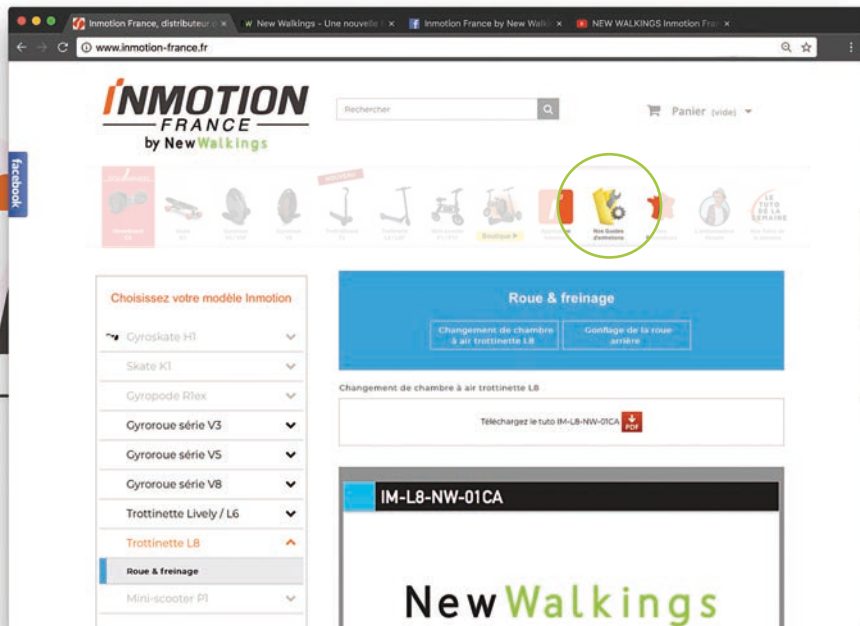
Inmotion France, distributeur ×
New Walkings - Une nouvelle ×
Inmotion France by New Walk ×
NEW WALKINGS Inmotion Fra ×

www.inmotion-france.fr

INMOTION
FRANCE
by NewWalkings

Rechercher

Panier (vide)

facebook

NOUVEAU

Boutique

Nos Guides d'entretien

LE TUTO DE LA SEMAINE

Choisissez votre modèle Inmotion

Gyroskate H1
Skate K1
Gyropode R1ex
Gyroroue série V3
Gyroroue série V5
Gyroroue série V8
Trottinette Lively / L6
Trottinette L8
Roue & freinage
Mini-scooter P1

Roue & freinage

Changement de chambre à air trottinette L8

Gonflage de la roue arrière

Changement de chambre à air trottinette L8

Téléchargez le tuto IM-L8-NW-01CA

PDF

IM-L8-NW-01CA

NewWalkings